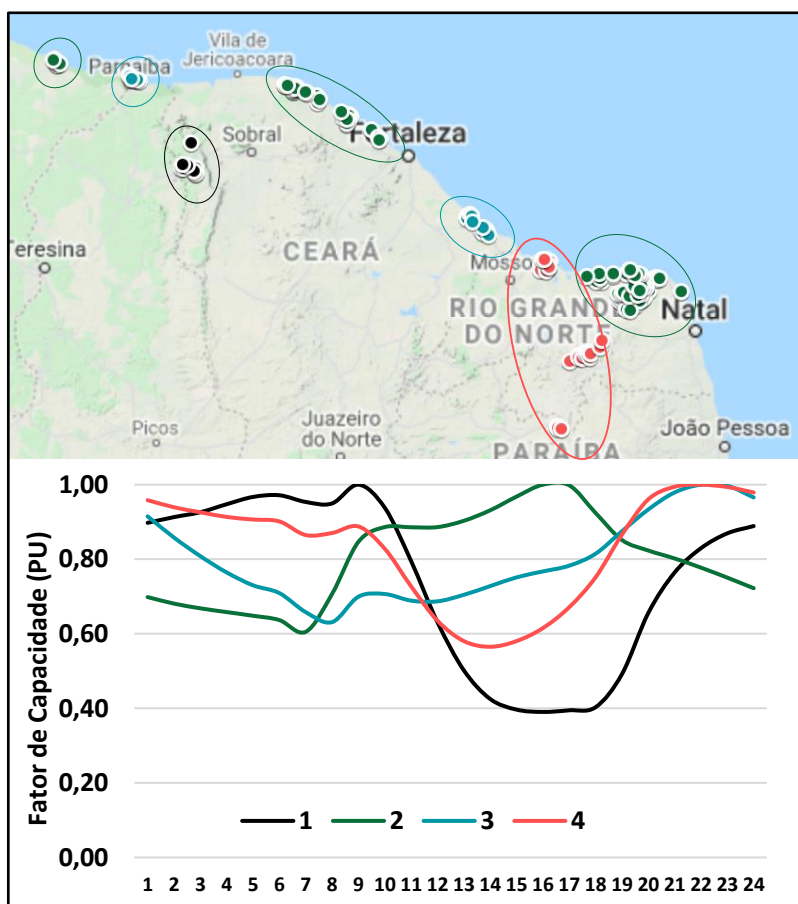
Vila de Jericoacoara
Parnaíba
Sobral
Fortaleza
Teresina
CEARÁ
Mossoró
RIO GRANDE DO NORTE
Natal
Picos
Juazeiro do Norte
João Pessoa
PARAÍBA

Fator de Capacidade (PU)
1,00
0,80
0,60
0,40
0,20
0,00
1 2 3 4 5 6 7 8 9 10 11 12 13 14 15 16 17 18 19 20 21 22 23 24
1
2
3
4